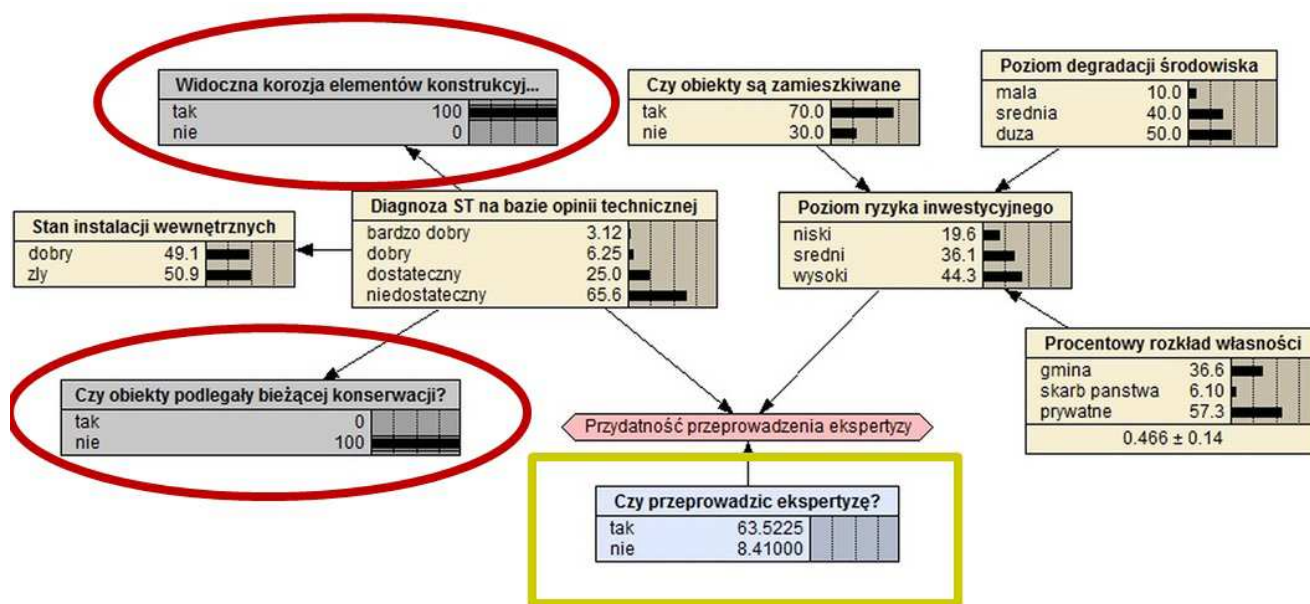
Widoczna korozja elementów konstrukcyj...
| | |
|---|---|
| tak | 100 |
| nie | 0 |

Czy obiekty są zamieszkiwane
| | |
|---|---|
| tak | 70.0 |
| nie | 30.0 |

Poziom degradacji środowiska
| | |
|---|---|
| mala | 10.0 |
| srednia | 40.0 |
| duza | 50.0 |

Stan instalacji wewnętrznych
| | |
|---|---|
| dobry | 49.1 |
| zly | 50.9 |

Diagnoza ST na bazie opinii technicznej
| | |
|---|---|
| bardzo dobry | 3.12 |
| dobry | 6.25 |
| dostateczny | 25.0 |
| niedostateczny | 65.6 |

Poziom ryzyka inwestycyjnego
| | |
|---|---|
| niski | 19.6 |
| sredni | 36.1 |
| wysoki | 44.3 |

Procentowy rozkład własności
| | |
|---|---|
| gmina | 36.6 |
| skarb panstwa | 6.10 |
| prywatne | 57.3 |

0.466 ± 0.14

Czy obiekty podlegały bieżącej konserwacji?
| | |
|---|---|
| tak | 0 |
| nie | 100 |

Przydatność przeprowadzenia ekspertyzy

Czy przeprowadzic ekspertyzę?
| | |
|---|---|
| tak | 63.5225 |
| nie | 8.41000 |